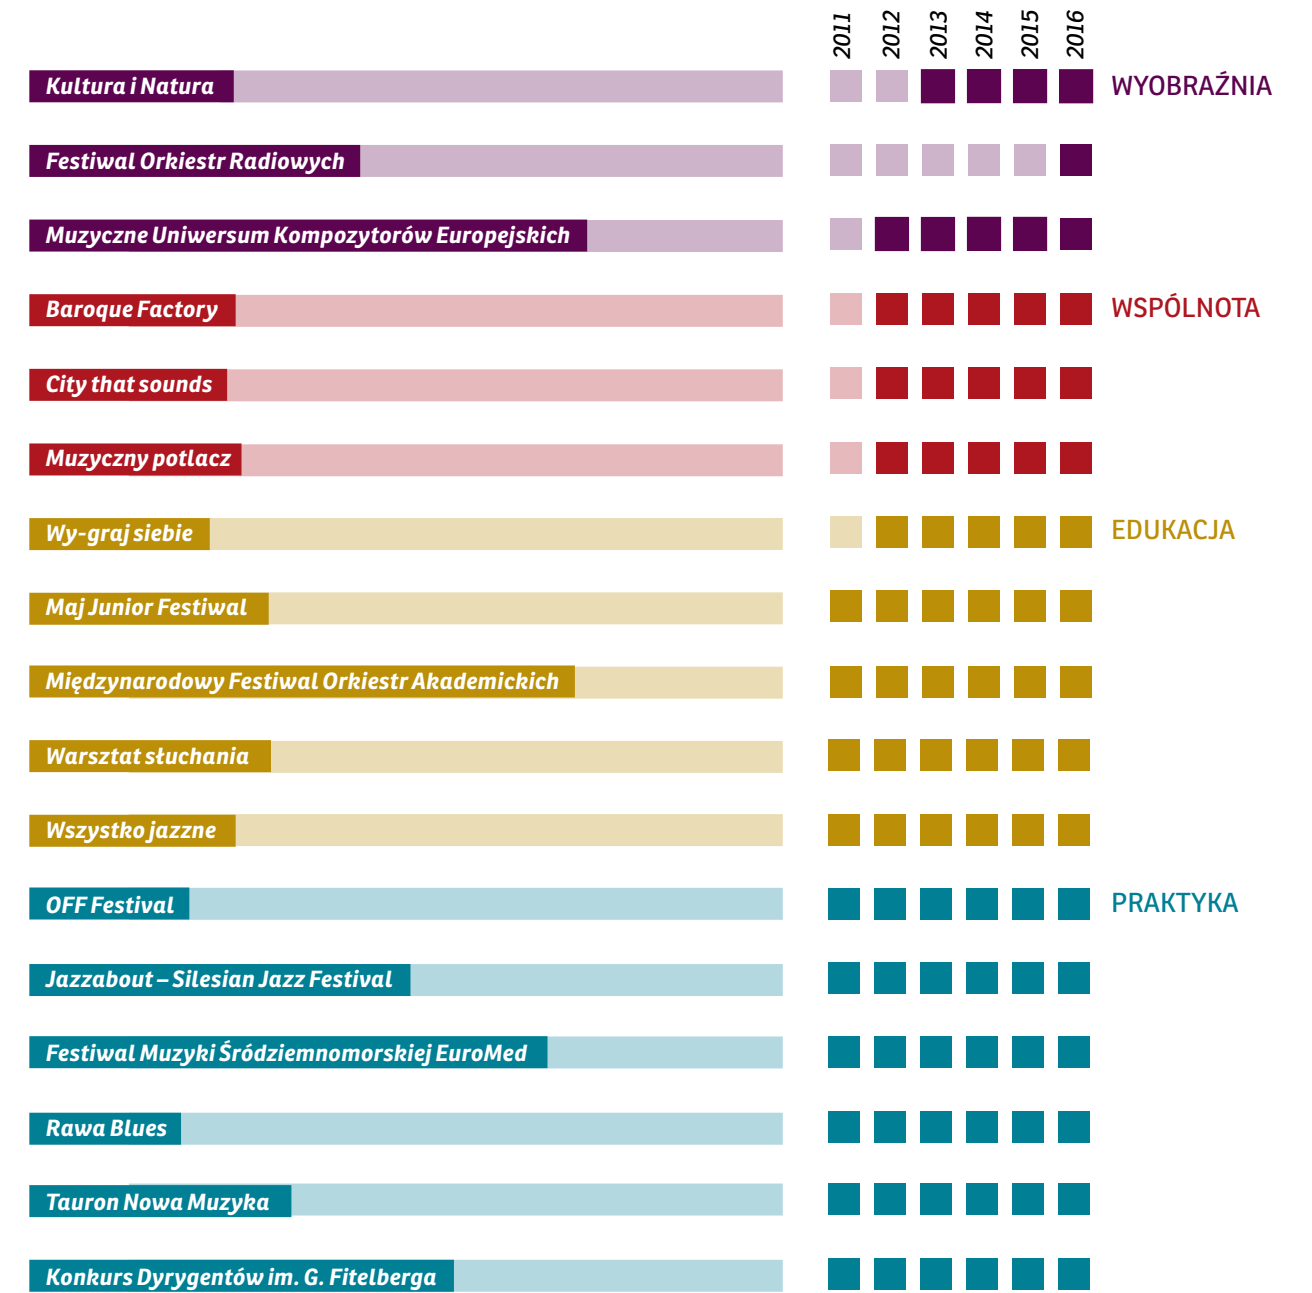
2011 2012 2013 2014 2015 2016

Kultura i Natura — WYOBRAŹNIA
Festiwal Orkiestr Radiowych
Muzyczne Uniwersum Kompozytorów Europejskich
Baroque Factory — WSPÓLNOTA
City that sounds
Muzyczny potlacz
Wy-graj siebie — EDUKACJA
Maj Junior Festiwal
Międzynarodowy Festiwal Orkiestr Akademickich
Warsztat słuchania
Wszystko jazzne
OFF Festival — PRAKTYKA
Jazzabout – Silesian Jazz Festival
Festiwal Muzyki Śródziemnomorskiej EuroMed
Rawa Blues
Tauron Nowa Muzyka
Konkurs Dyrygentów im. G. Fitelberga